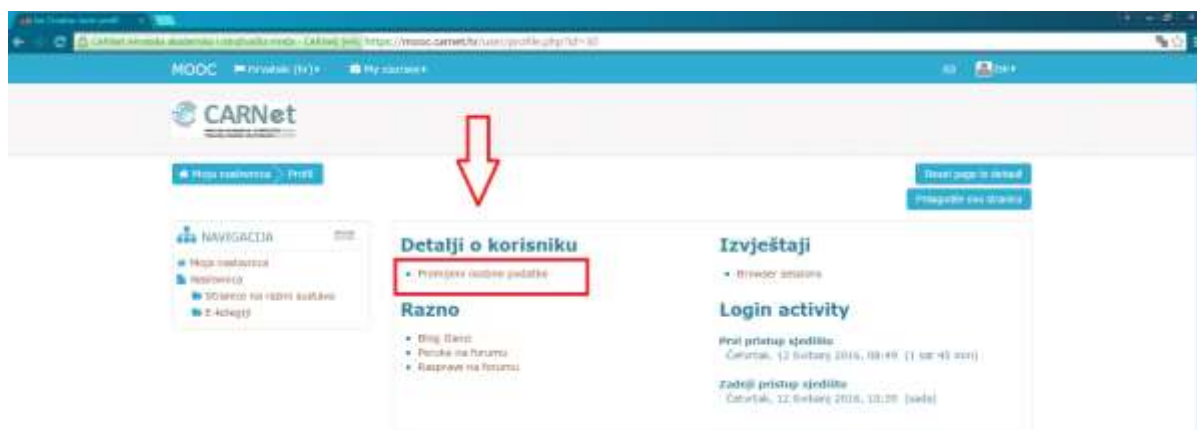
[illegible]

https://mooc.carnet.hr/user/profile.php?id=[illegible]

MOOC Hrvatski (hr) My courses

CARNet

Moja naslovnica > Profil

Reset page to default

Prilagodite ovu stranicu

NAVIGACIJA

Moja naslovnica

Naslovnica

Stranice na razini sustava

E-tečajevi

Detalji o korisniku

Promijeni osobne podatke

Razno

Blog Dario

Poruke na forumu

Rasprave na forumu

Izvještaji

Browser sessions

Login activity

Prvi pristup sjedištu

Četvrtak, 12 listopad 2016, 08:49 (1 sat 45 min)

Zadnji pristup sjedištu

Četvrtak, 12 listopad 2016, 10:35 (sada)